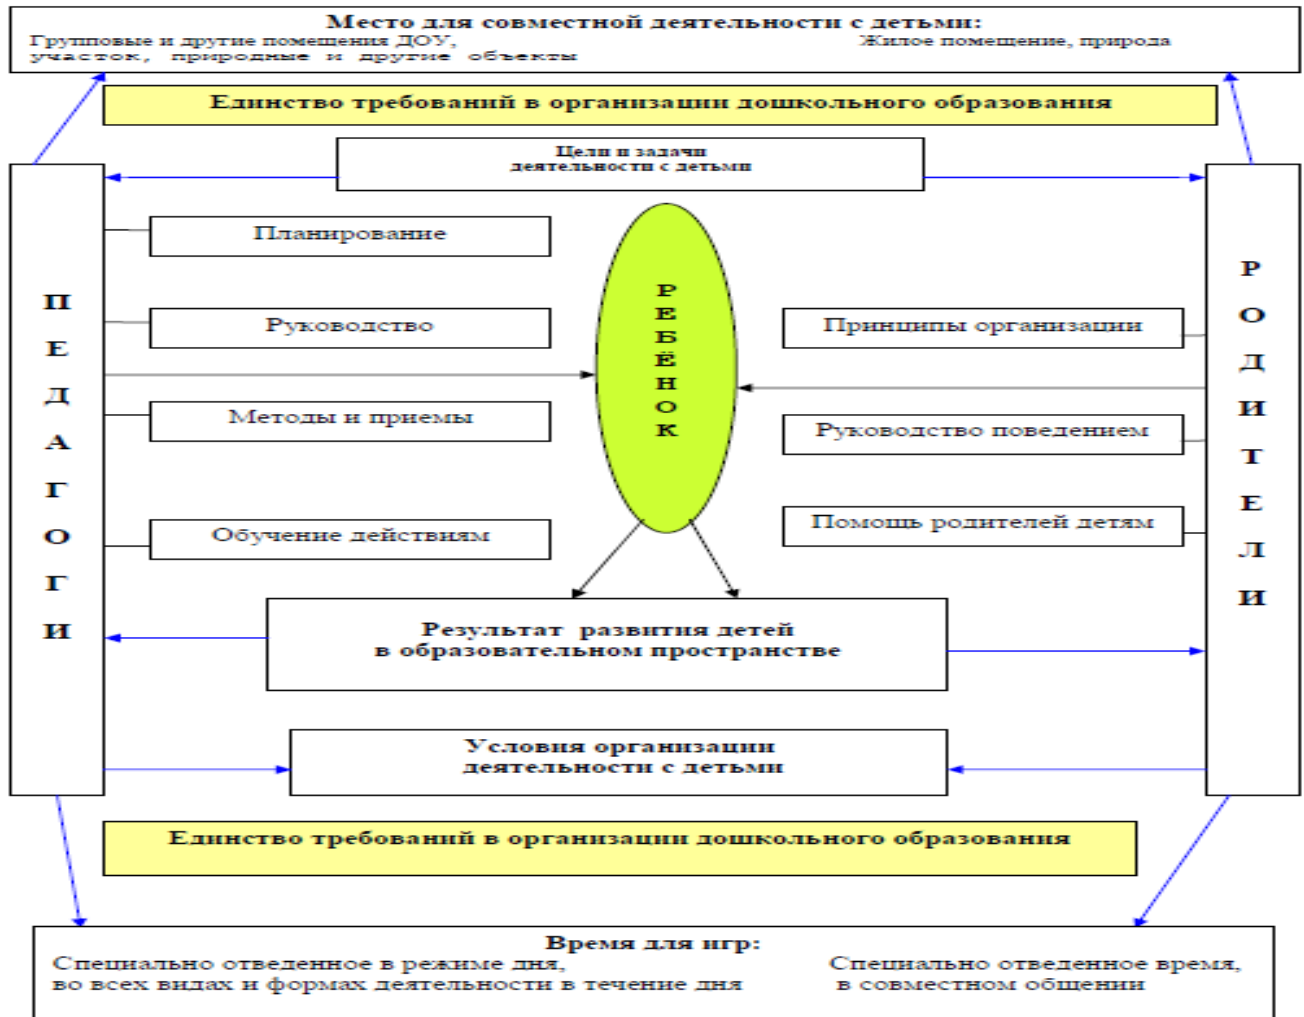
Место для совместной деятельности с детьми:
Групповые и другие помещения ДОУ, участок, природные и другие объекты
Жилое помещение, природа

Единство требований в организации дошкольного образования

Цели и задачи деятельности с детьми

П
Е
Д
А
Г
О
Г
И

Планирование

Руководство

Методы и приемы

Обучение действиям

Р
Е
Б
Ё
Н
О
К

Р
О
Д
И
Т
Е
Л
И

Принципы организации

Руководство поведением

Помощь родителей детям

Результат развития детей в образовательном пространстве

Условия организации деятельности с детьми

Единство требований в организации дошкольного образования

Время для игр:
Специально отведенное в режиме дня, во всех видах и формах деятельности в течение дня
Специально отведенное время, в совместном общении